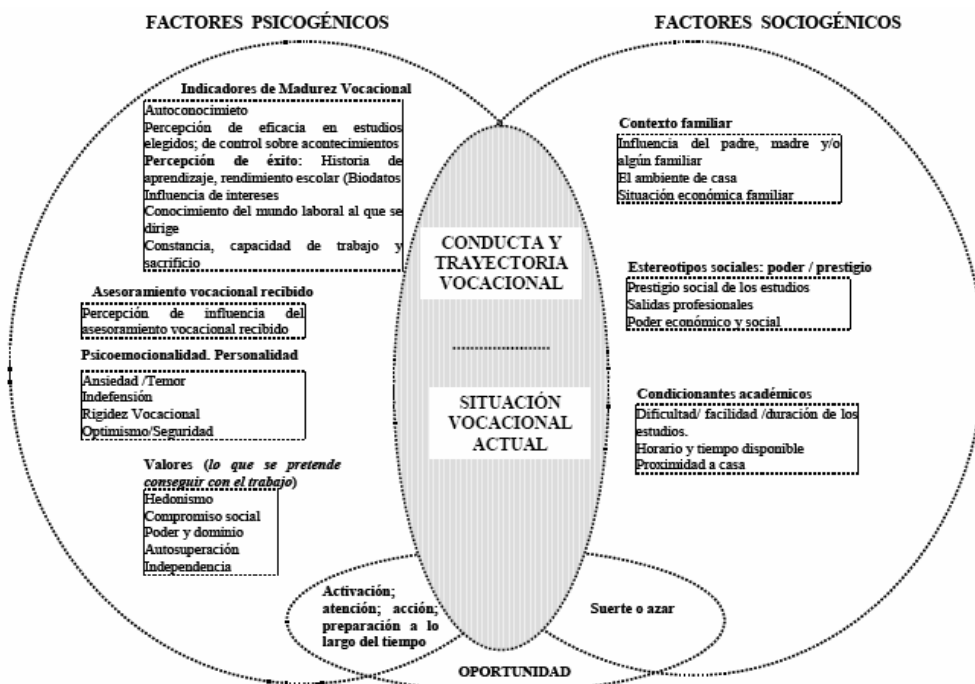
FACTORES PSICOGÉNICOS

FACTORES SOCIOGÉNICOS

Indicadores de Madurez Vocacional

Autoconocimiento
Percepción de eficacia en estudios elegidos; de control sobre acontecimientos
**Percepción de éxito:** Historia de aprendizaje, rendimiento escolar (Biodatos
Influencia de intereses
Conocimiento del mundo laboral al que se dirige
Constancia, capacidad de trabajo y sacrificio

Asesoramiento vocacional recibido

Percepción de influencia del asesoramiento vocacional recibido

Psicoemocionalidad. Personalidad

Ansiedad /Temor
Indefensión
Rigidez Vocacional
Optimismo/Seguridad

Valores (*lo que se pretende conseguir con el trabajo*)

Hedonismo
Compromiso social
Poder y dominio
Autosuperación
Independencia

CONDUCTA Y TRAYECTORIA VOCACIONAL

SITUACIÓN VOCACIONAL ACTUAL

Contexto familiar

Influencia del padre, madre y/o algún familiar
El ambiente de casa
Situación económica familiar

Estereotipos sociales: poder / prestigio

Prestigio social de los estudios
Salidas profesionales
Poder económico y social

Condicionantes académicos

Dificultad/ facilidad /duración de los estudios.
Horario y tiempo disponible
Proximidad a casa

Activación; atención; acción; preparación a lo largo del tiempo

Suerte o azar

OPORTUNIDAD